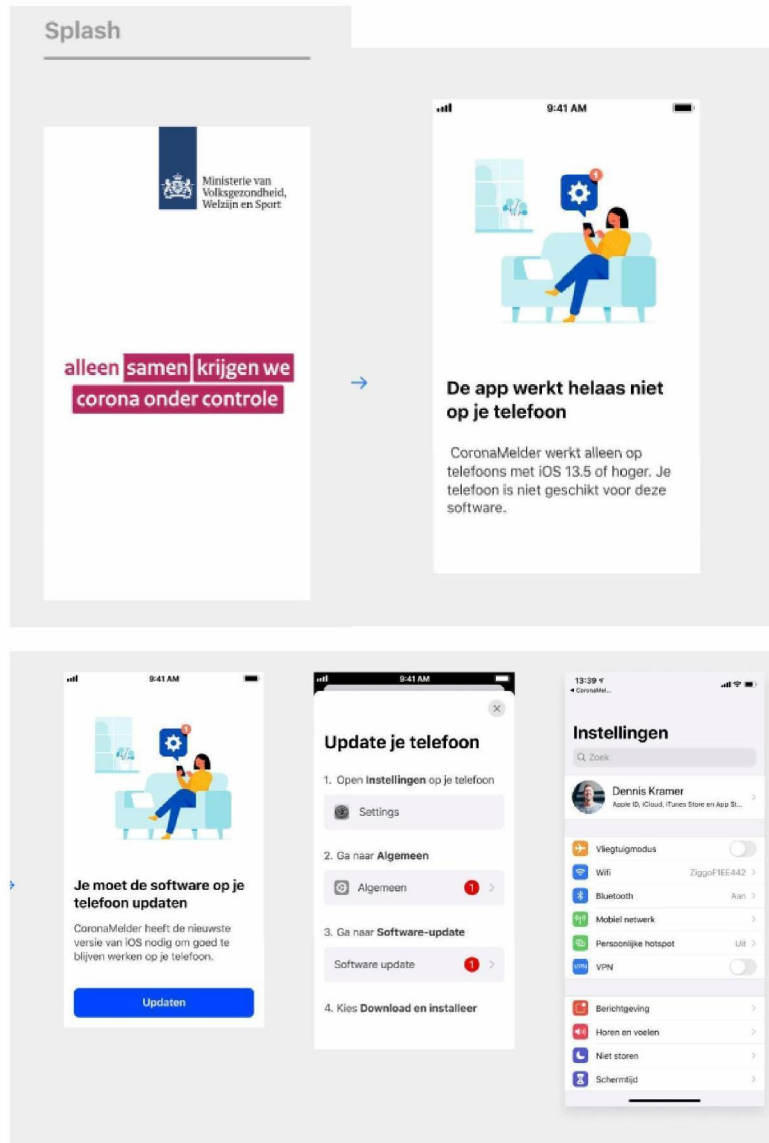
Splash

Ministerie van Volksgezondheid, Welzijn en Sport

alleen samen krijgen we corona onder controle

9:41 AM

De app werkt helaas niet op je telefoon

CoronaMelder werkt alleen op telefoons met iOS 13.5 of hoger. Je telefoon is niet geschikt voor deze software.

9:41 AM

Je moet de software op je telefoon updaten

CoronaMelder heeft de nieuwste versie van iOS nodig om goed te blijven werken op je telefoon.

Updaten

9:41 AM

Update je telefoon

1. Open **Instellingen** op je telefoon

Settings

2. Ga naar **Algemeen**

Algemeen 1

3. Ga naar **Software-update**

Software update 1

4. Kies **Download en installeer**

13:39
◂ CoronaMel...

Instellingen

Zoek

Dennis Kramer
Apple ID, iCloud, iTunes Store en App St...

Vliegtuigmodus

Wifi ZiggoF1EE442

Bluetooth Aan

Mobiel netwerk

Persoonlijke hotspot Uit

VPN

Berichtgeving

Horen en voelen

Niet storen

Schermtijd